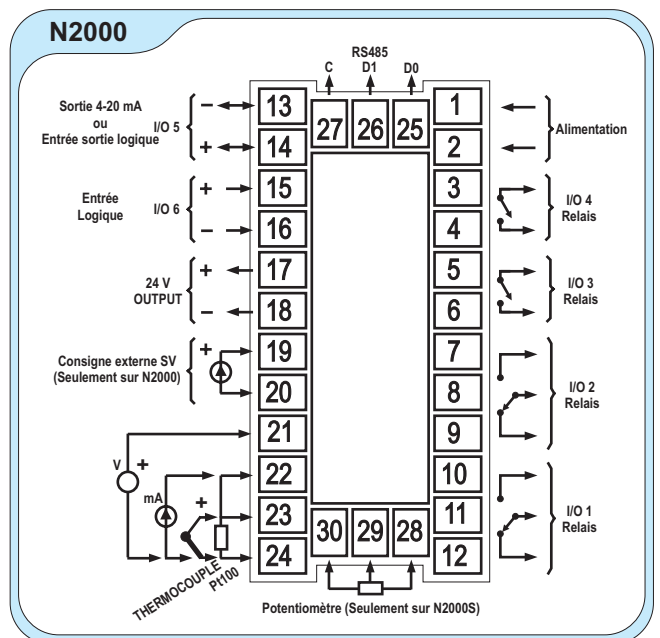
N2000

RS485

C D1 D0

27 26 25

Sortie 4-20 mA ou Entrée sortie logique I/O 5 − + 13 14

Entrée Logique I/O 6 + − 15 16

24 V OUTPUT + − 17 18

Consigne externe SV (Seulement sur N2000) + 19 20

21

V + 22

mA + 23

24

THERMOCOUPLE Pt100

30 29 28

Potentiomètre (Seulement sur N2000S)

1 2 Alimentation

3 4 I/O 4 Relais

5 6 I/O 3 Relais

7 8 9 I/O 2 Relais

10 11 12 I/O 1 Relais